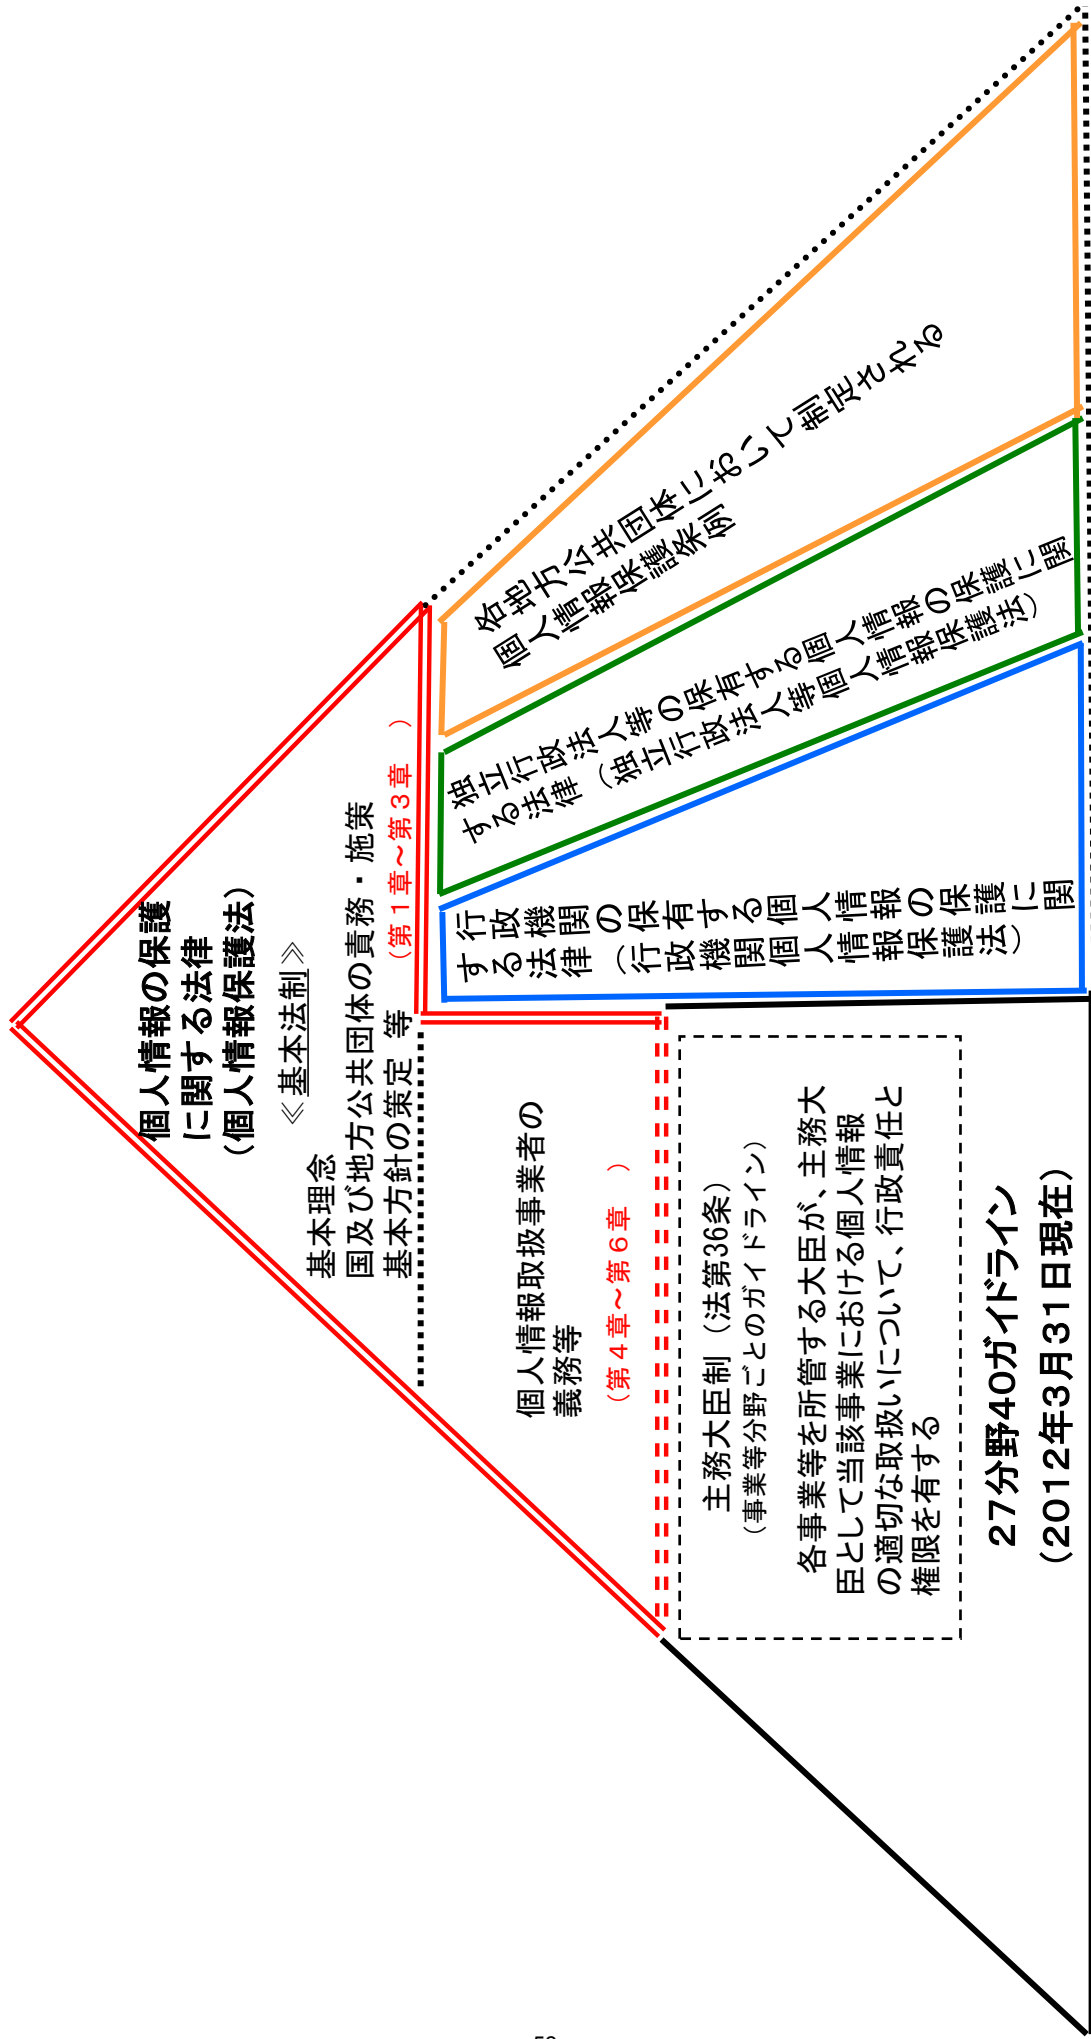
個人情報の保護に関する法律
(個人情報保護法)

《基本法制》

基本理念
国及び地方公共団体の責務・施策
基本方針の策定 等
(第1章〜第3章)

行政機関の保有する個人情報の保護に関する法律(行政機関個人情報保護法)

独立行政法人等の保有する個人情報の保護に関する法律(独立行政法人等個人情報保護法)

各地方公共団体において制定される個人情報保護条例

個人情報取扱事業者の義務等
(第4章〜第6章)

主務大臣制(法第36条)
(事業等分野ごとのガイドライン)

各事業等を所管する大臣が、主務大臣として当該事業における個人情報の適切な取扱いについて、行政責任と権限を有する

27分野40ガイドライン
(2012年3月31日現在)